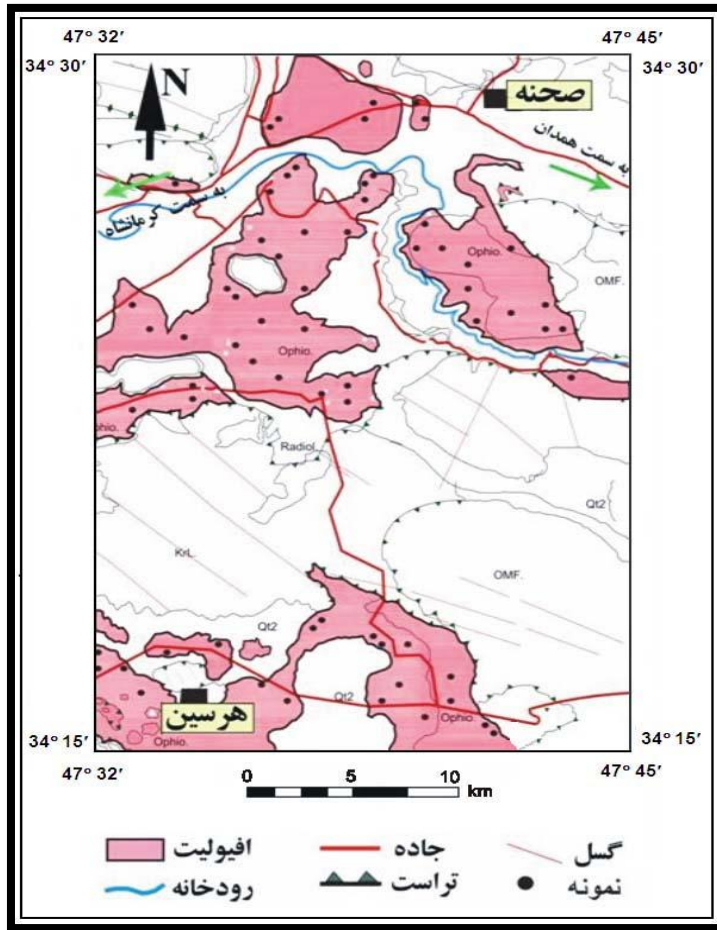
47° 32′
47° 45′
34° 30′
34° 30′
N
صحنه
به سمت همدان
به سمت کرمانشاه
Ophio.
OMF.
Ophio.
Ophio.
Radiol.
Qt2
KrL.
OMF.
Qt2
Qt2
Ophio.
هرسین
Ophio.
34° 15′
34° 15′
47° 32′
47° 45′
0 5 10 km
افیولیت
جاده
گسل
رودخانه
تراست
نمونه